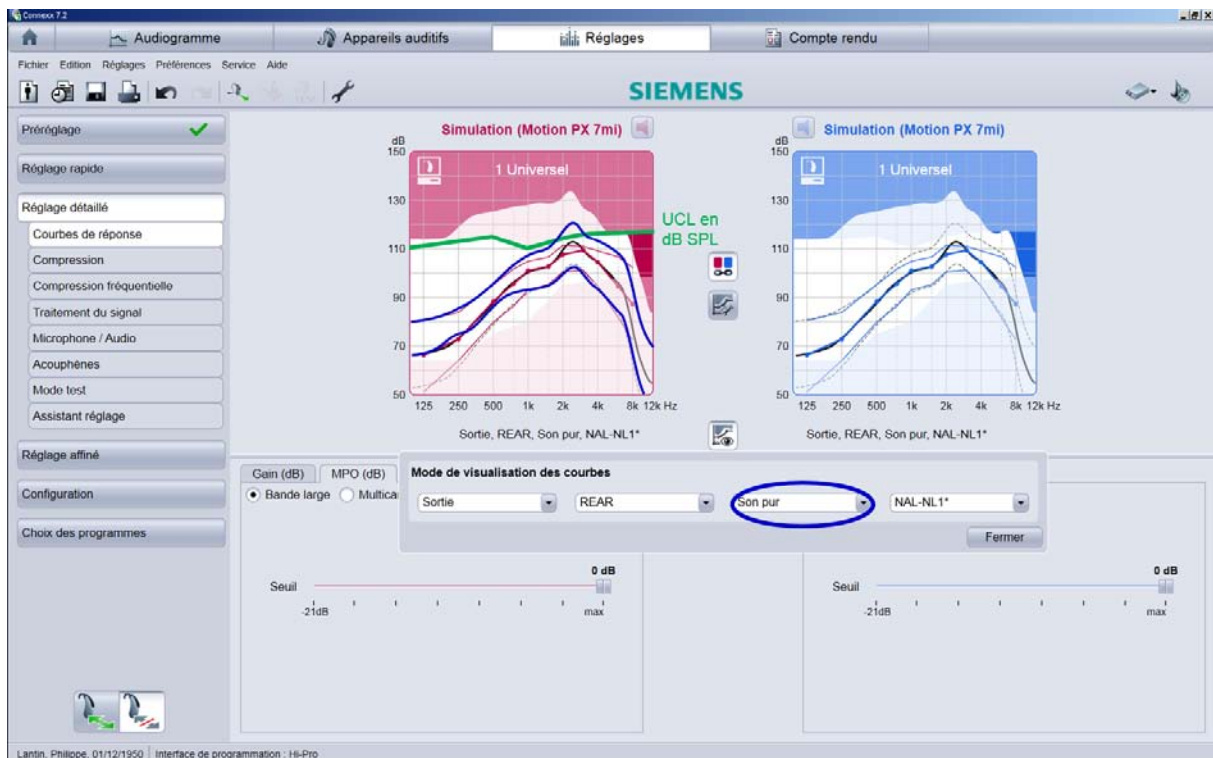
Connexx 7.2

Audiogramme
Appareils auditifs
Réglages
Compte rendu

Fichier Edition Réglages Préférences Service Aide

SIEMENS

Préréglage
Réglage rapide
Réglage détaillé
Courbes de réponse
Compression
Compression fréquentielle
Traitement du signal
Microphone / Audio
Acouphènes
Mode test
Assistant réglage
Réglage affiné
Configuration
Choix des programmes

Simulation (Motion PX 7mi)
dB
150
1 Universel
130
110
90
70
50
125 250 500 1k 2k 4k 8k 12k Hz
UCL en dB SPL
Sortie, REAR, Son pur, NAL-NL1*

Simulation (Motion PX 7mi)
dB
150
1 Universel
130
110
90
70
50
125 250 500 1k 2k 4k 8k 12k Hz
Sortie, REAR, Son pur, NAL-NL1*

Gain (dB) MPO (dB)
Bande large Multica

Mode de visualisation des courbes
Sortie
REAR
Son pur
NAL-NL1*
Fermer

0 dB
Seuil
-21dB max

0 dB
Seuil
-21dB max

Lantin, Philippe, 01/12/1950 Interface de programmation : Hi-Pro